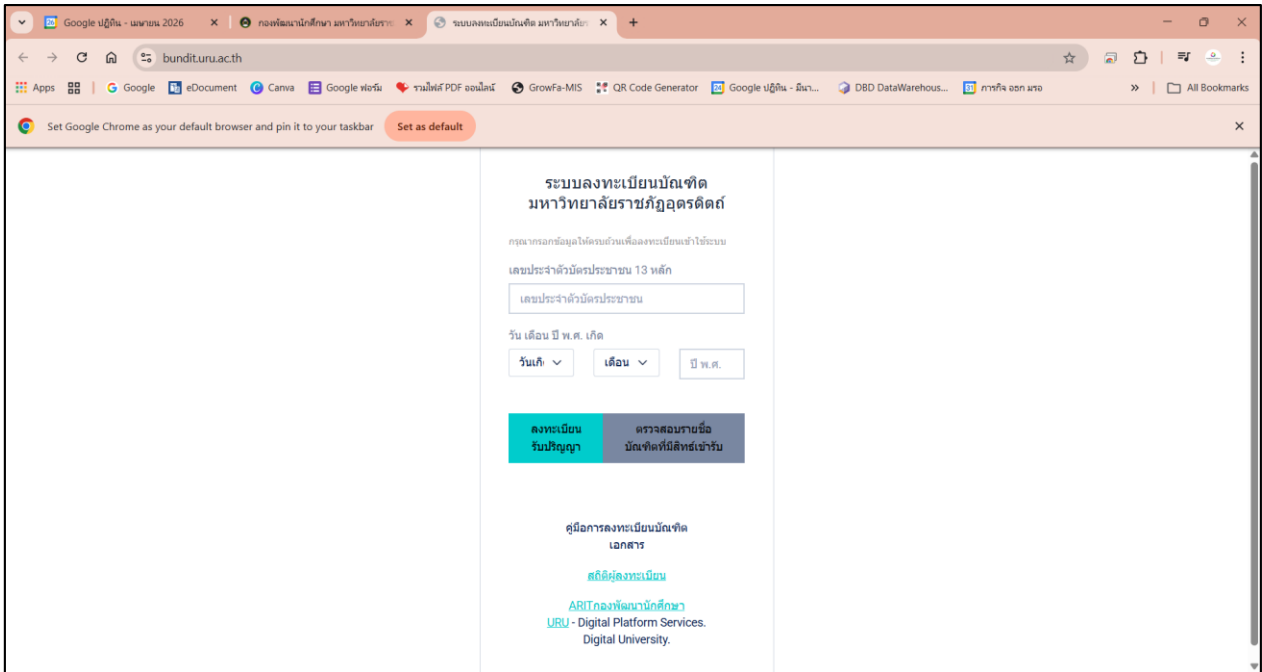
Google ปฏิทิน - เมษายน 2026 × กองพัฒนานักศึกษา มหาวิทยาลัยราช × ระบบลงทะเบียนบัณฑิต มหาวิทยาลัย × +

bundit.uru.ac.th

Apps | Google | eDocument | Canva | Google ฟอร์ม | รวมไฟล์ PDF ออนไลน์ | GrowFa-MIS | QR Code Generator | Google ปฏิทิน - มีนา... | DBD DataWarehous... | ภารกิจ อธก มรอ | » | All Bookmarks

Set Google Chrome as your default browser and pin it to your taskbar Set as default ×

ระบบลงทะเบียนบัณฑิต
มหาวิทยาลัยราชภัฏอุตรดิตถ์

กรุณากรอกข้อมูลให้ครบถ้วนเพื่อลงทะเบียนเข้าใช้ระบบ

เลขประจำตัวบัตรประชาชน 13 หลัก

เลขประจำตัวบัตรประชาชน

วัน เดือน ปี พ.ศ. เกิด

วันเกิ | เดือน | ปี พ.ศ.

ลงทะเบียน
รับปริญญา

ตรวจสอบรายชื่อ
บัณฑิตที่มีสิทธิ์เข้ารับ

คู่มือการลงทะเบียนบัณฑิต
เอกสาร

สถิติผู้ลงทะเบียน

ARITกองพัฒนานักศึกษา
URU - Digital Platform Services.
Digital University.